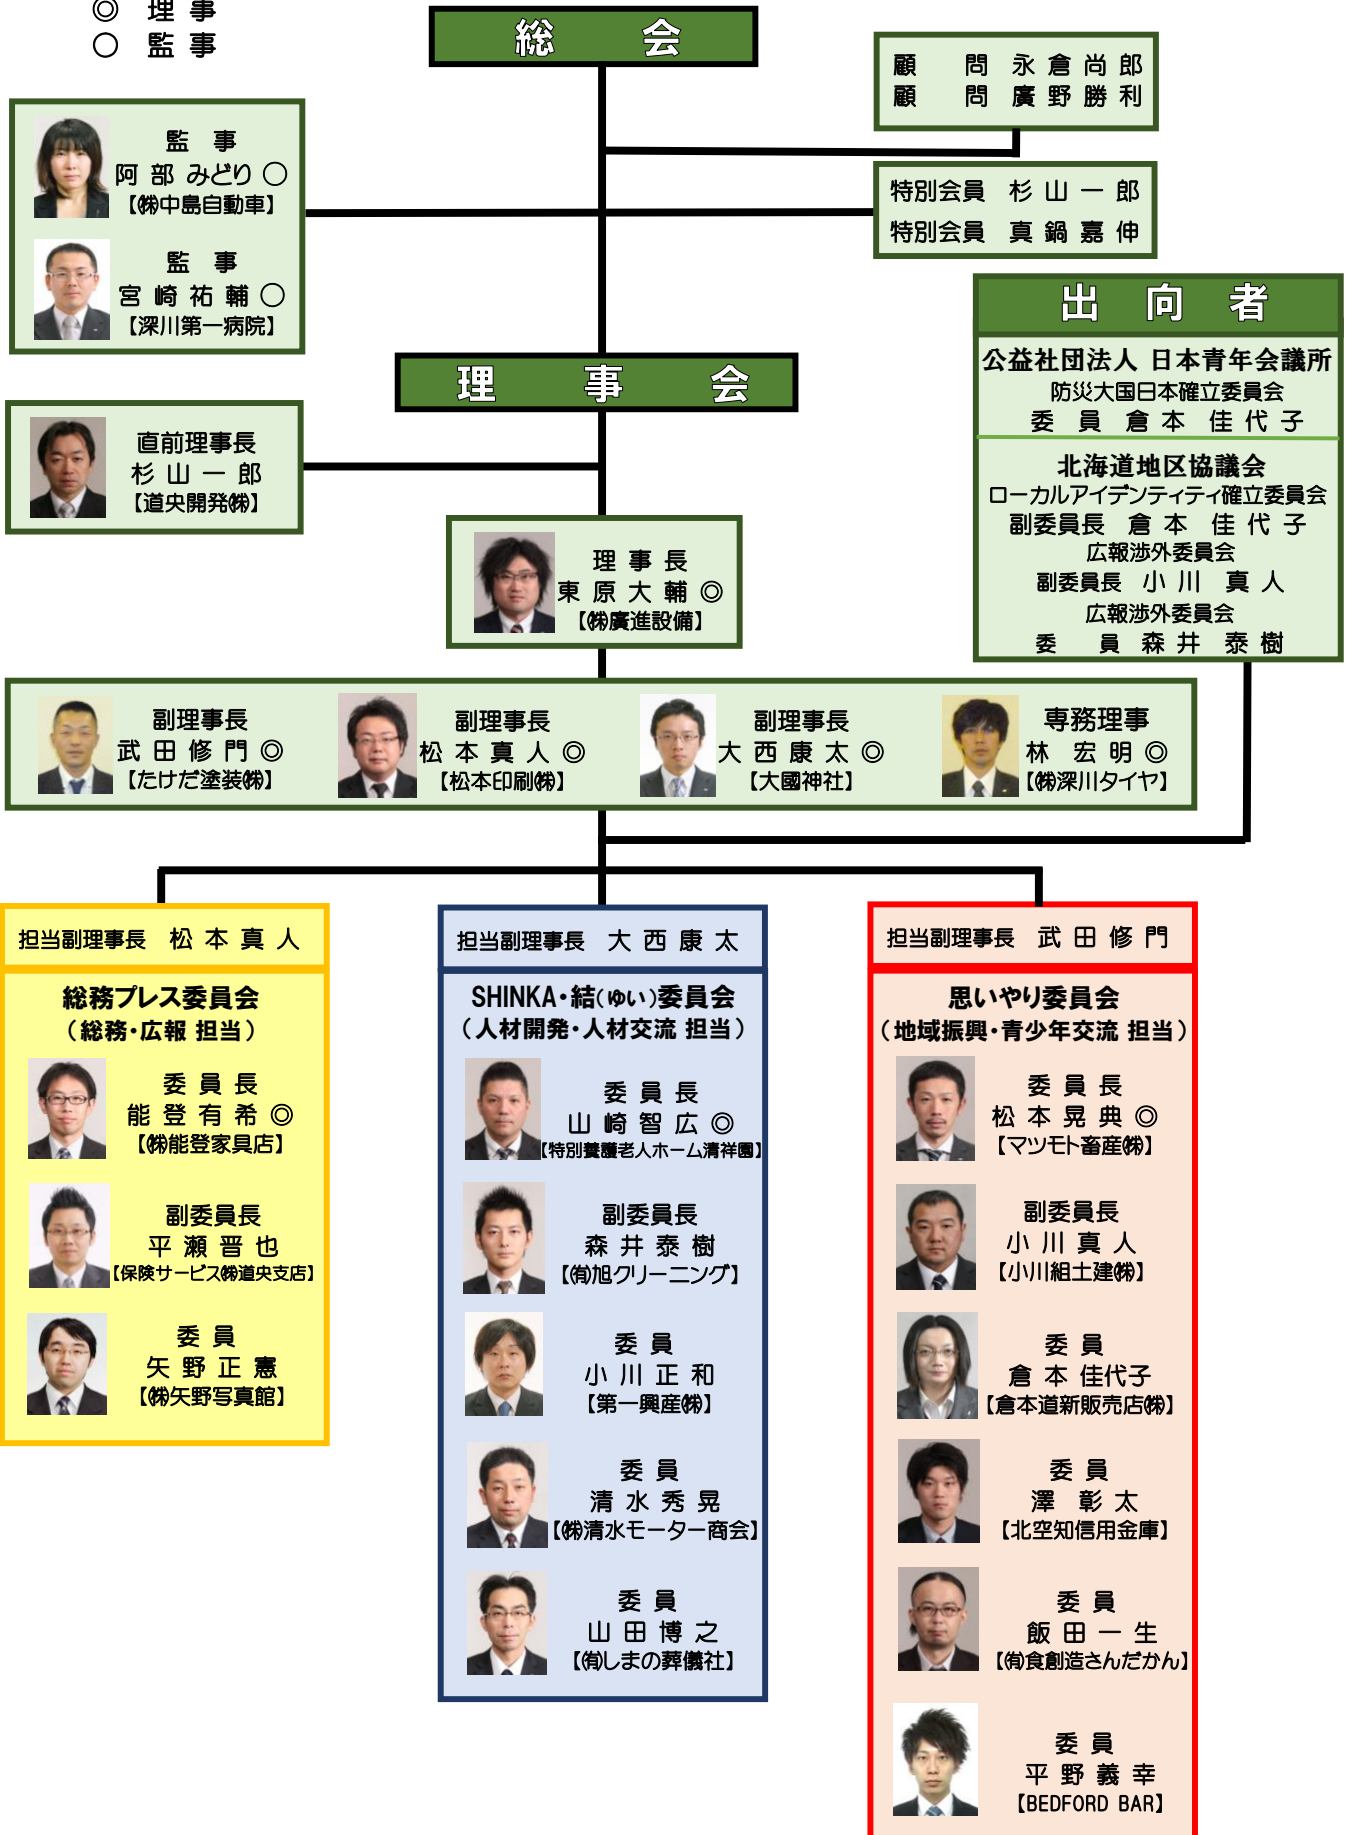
◎ 理 事
○ 監 事

総 会

顧 問 永倉尚郎
顧 問 廣野勝利

監 事
阿部みどり ○
【㈱中島自動車】

監 事
宮崎祐輔 ○
【深川第一病院】

特別会員 杉山一郎
特別会員 真鍋嘉伸

出 向 者
公益社団法人 日本青年会議所
防災大国日本確立委員会
委 員 倉本佳代子
北海道地区協議会
ローカルアイデンティティ確立委員会
副委員長 倉本 佳代子
広報渉外委員会
副委員長 小川 真人
広報渉外委員会
委 員 森井 泰樹

理 事 会

直前理事長
杉山一郎
【道央開発㈱】

理事長
東原大輔 ◎
【㈱廣進設備】

副理事長
武田修門 ◎
【たけだ塗装㈱】

副理事長
松本真人 ◎
【松本印刷㈱】

副理事長
大西康太 ◎
【大國神社】

専務理事
林 宏明 ◎
【㈱深川タイヤ】

担当副理事長 松本真人
総務プレス委員会
（総務・広報 担当）
委員長
能登有希 ◎
【㈱能登家具店】
副委員長
平瀬晋也
【保険サービス㈱道央支店】
委員
矢野正憲
【㈱矢野写真館】

担当副理事長 大西康太
SHINKA・結(ゆい)委員会
（人材開発・人材交流 担当）
委員長
山崎智広 ◎
【特別養護老人ホーム清祥園】
副委員長
森井泰樹
【㈲旭クリーニング】
委員
小川正和
【第一興産㈱】
委員
清水秀晃
【㈱清水モーター商会】
委員
山田博之
【㈲しまの葬儀社】

担当副理事長 武田修門
思いやり委員会
（地域振興・青少年交流 担当）
委員長
松本晃典 ◎
【マツモト畜産㈱】
副委員長
小川真人
【小川組土建㈱】
委員
倉本 佳代子
【倉本道新販売店㈱】
委員
澤 彰太
【北空知信用金庫】
委員
飯田一生
【㈲食創造さんだかん】
委員
平野義幸
【BEDFORD BAR】